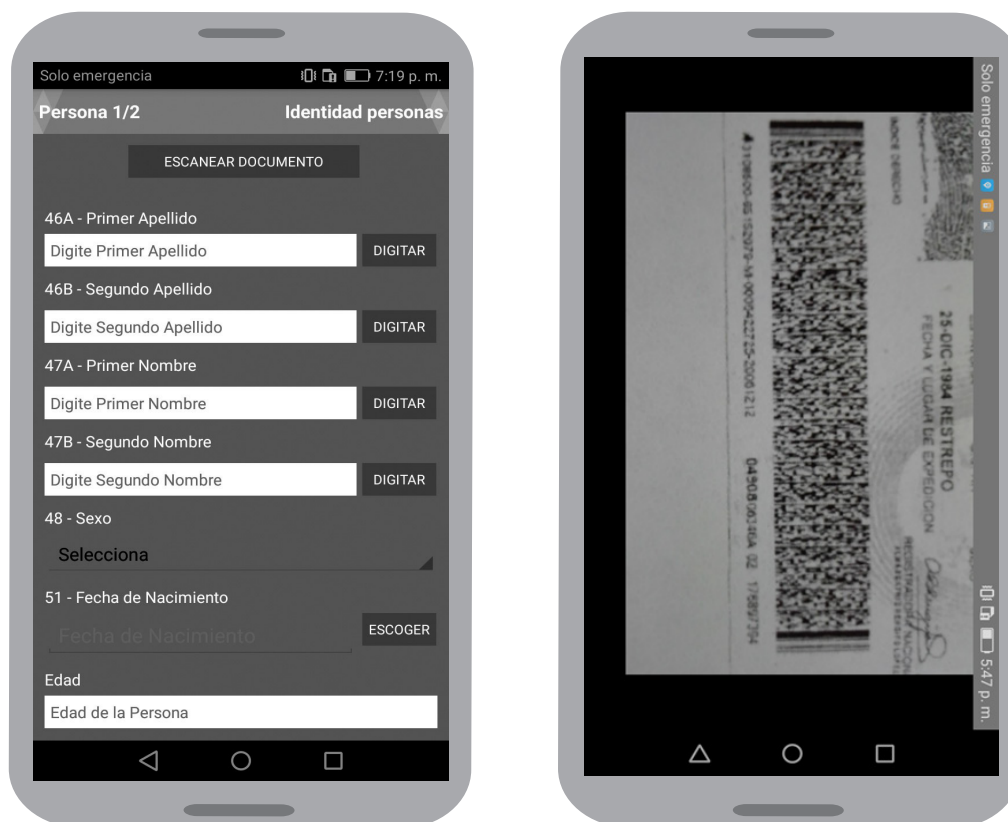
Solo emergencia 7:19 p. m.

Persona 1/2 Identidad personas

ESCANEAR DOCUMENTO

46A - Primer Apellido

Digite Primer Apellido DIGITAR

46B - Segundo Apellido

Digite Segundo Apellido DIGITAR

47A - Primer Nombre

Digite Primer Nombre DIGITAR

47B - Segundo Nombre

Digite Segundo Nombre DIGITAR

48 - Sexo

Selecciona

51 - Fecha de Nacimiento

Fecha de Nacimiento ESCOGER

Edad

Edad de la Persona

Solo emergencia

INDICE DERECHO

25-DIC-1984 RESTREPO

FECHA Y LUGAR DE EXPEDICION

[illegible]

0450.B.00304A 02 17/08/7354

5:47 p. m.